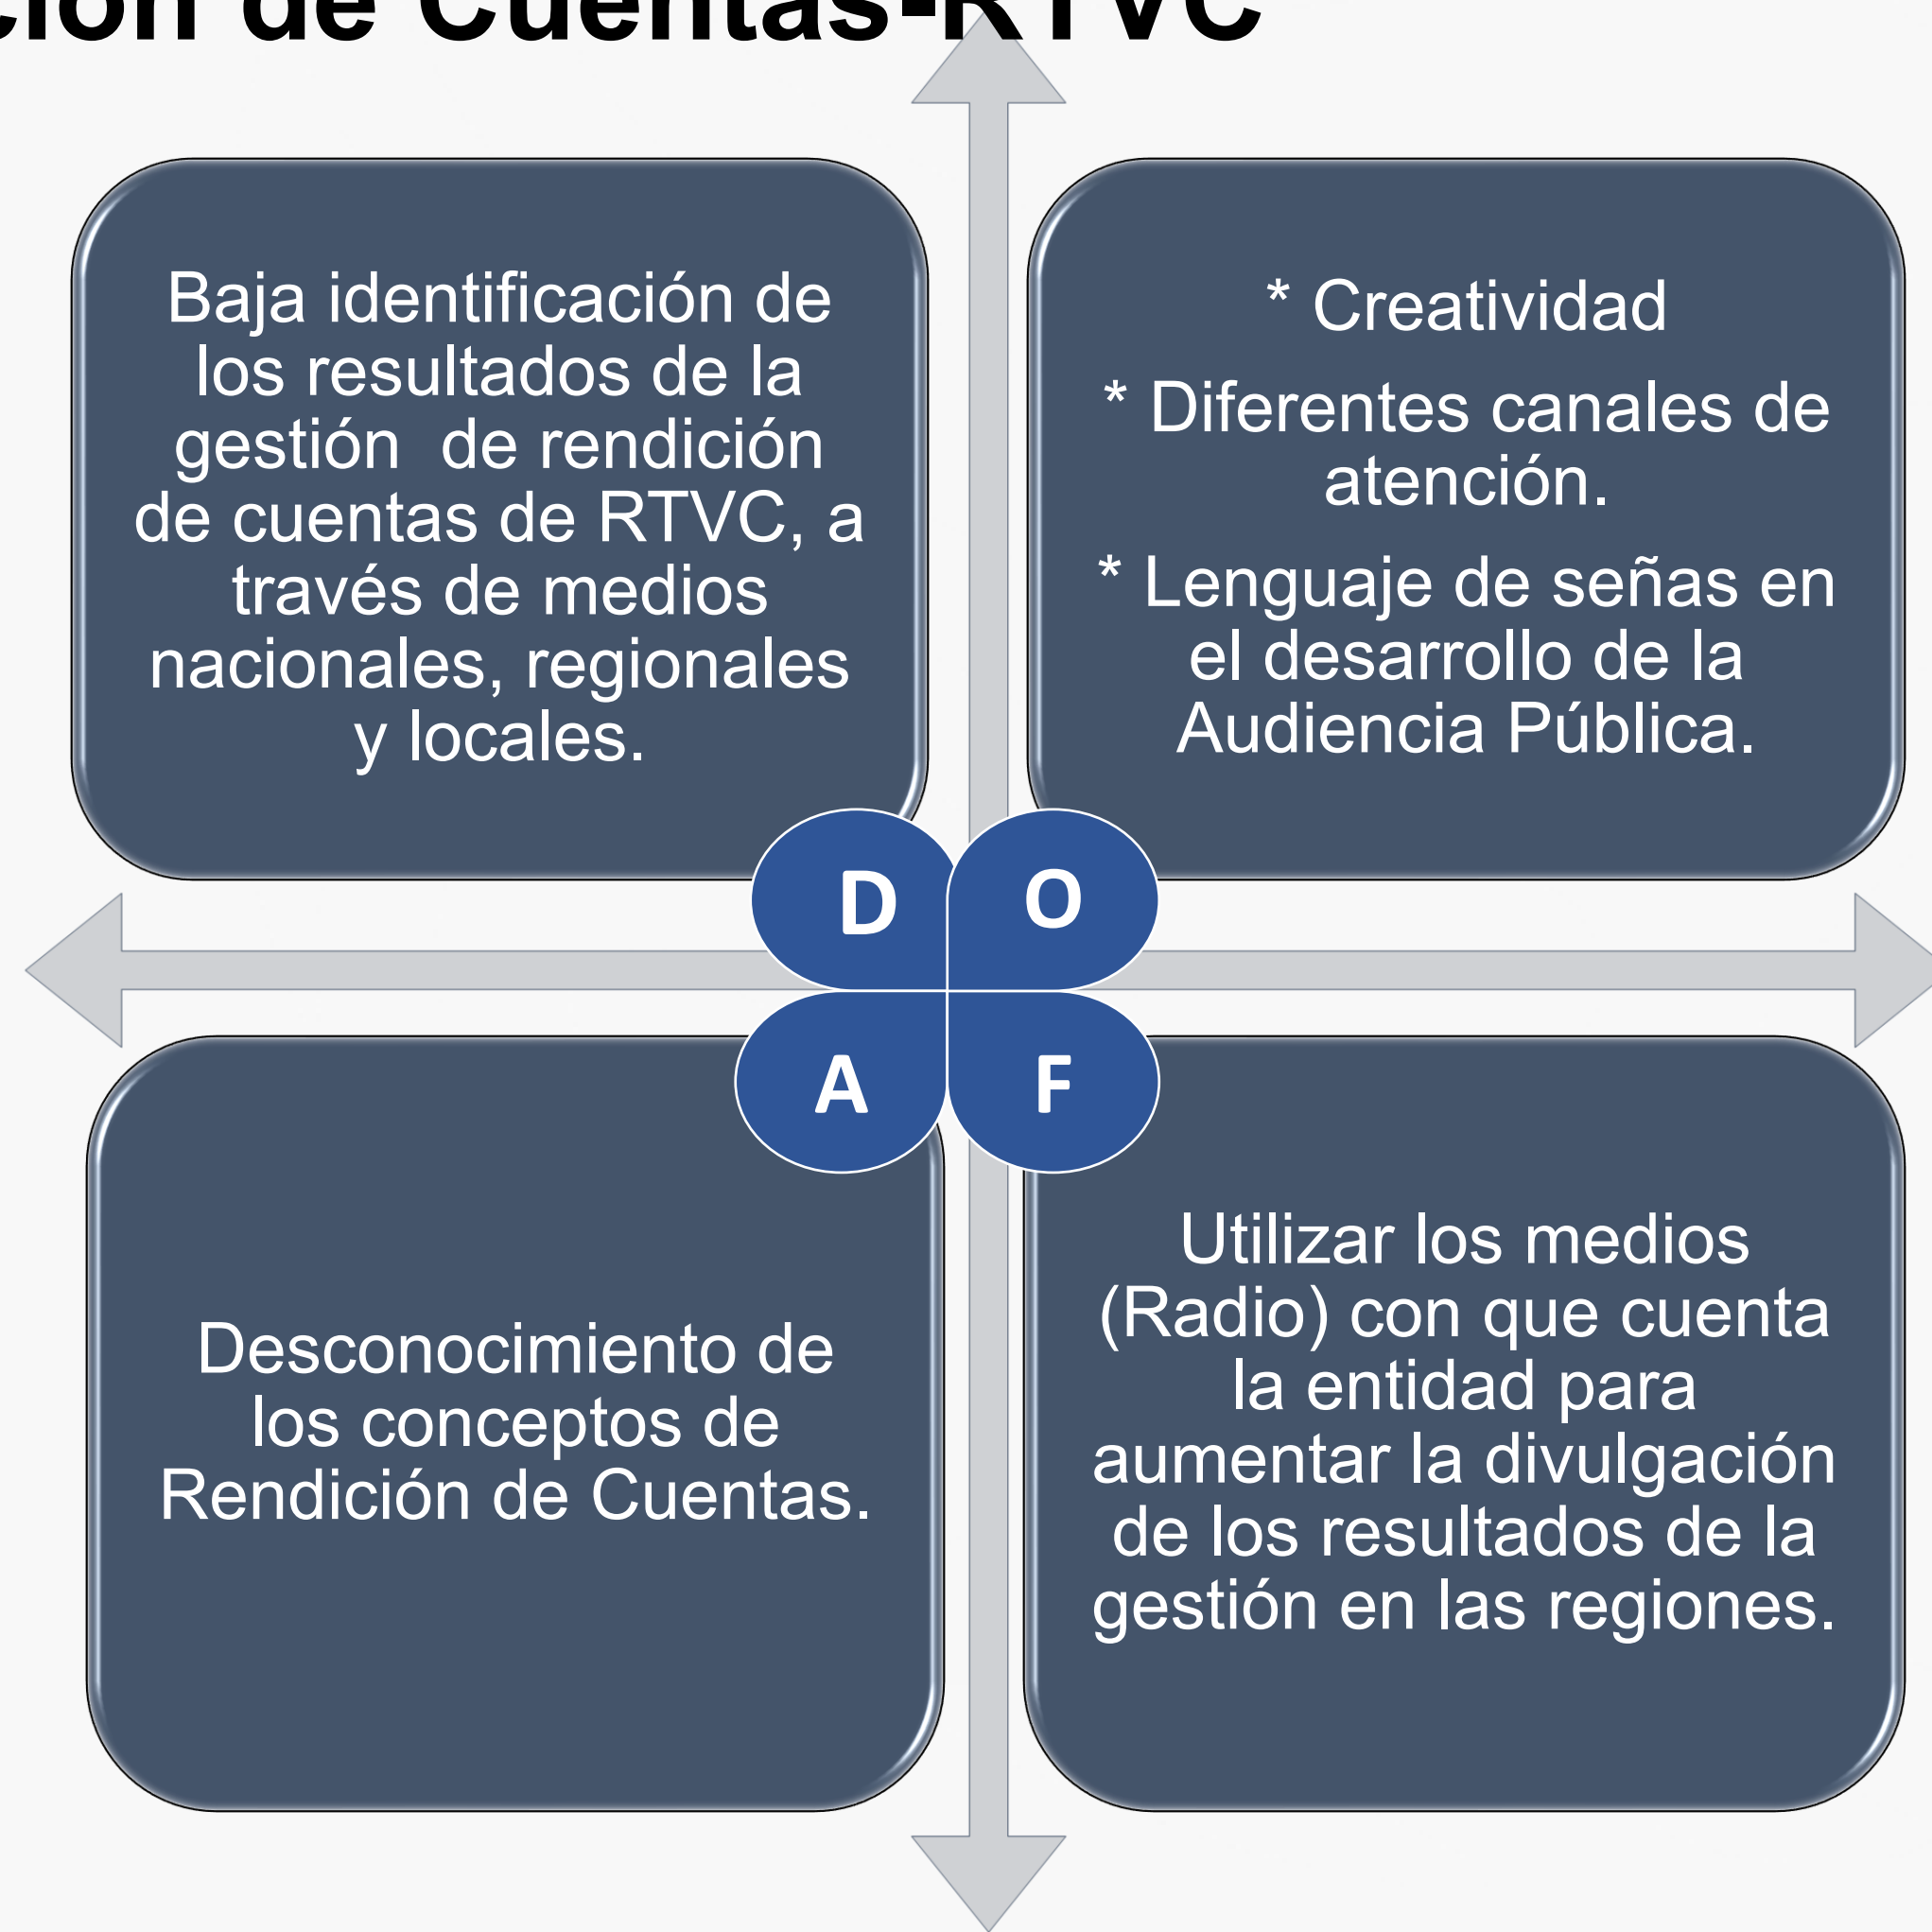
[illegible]ción de Cuentas-RTVC

Baja identificación de los resultados de la gestión  de rendición de cuentas de RTVC, a través de medios nacionales, regionales y locales.

* Creatividad

* Diferentes canales de atención.

* Lenguaje de señas en el desarrollo de la Audiencia Pública.

D

O

A

F

Desconocimiento de los conceptos de Rendición de Cuentas.

Utilizar los medios (Radio) con que cuenta la entidad para aumentar la divulgación de los resultados de la gestión en las regiones.